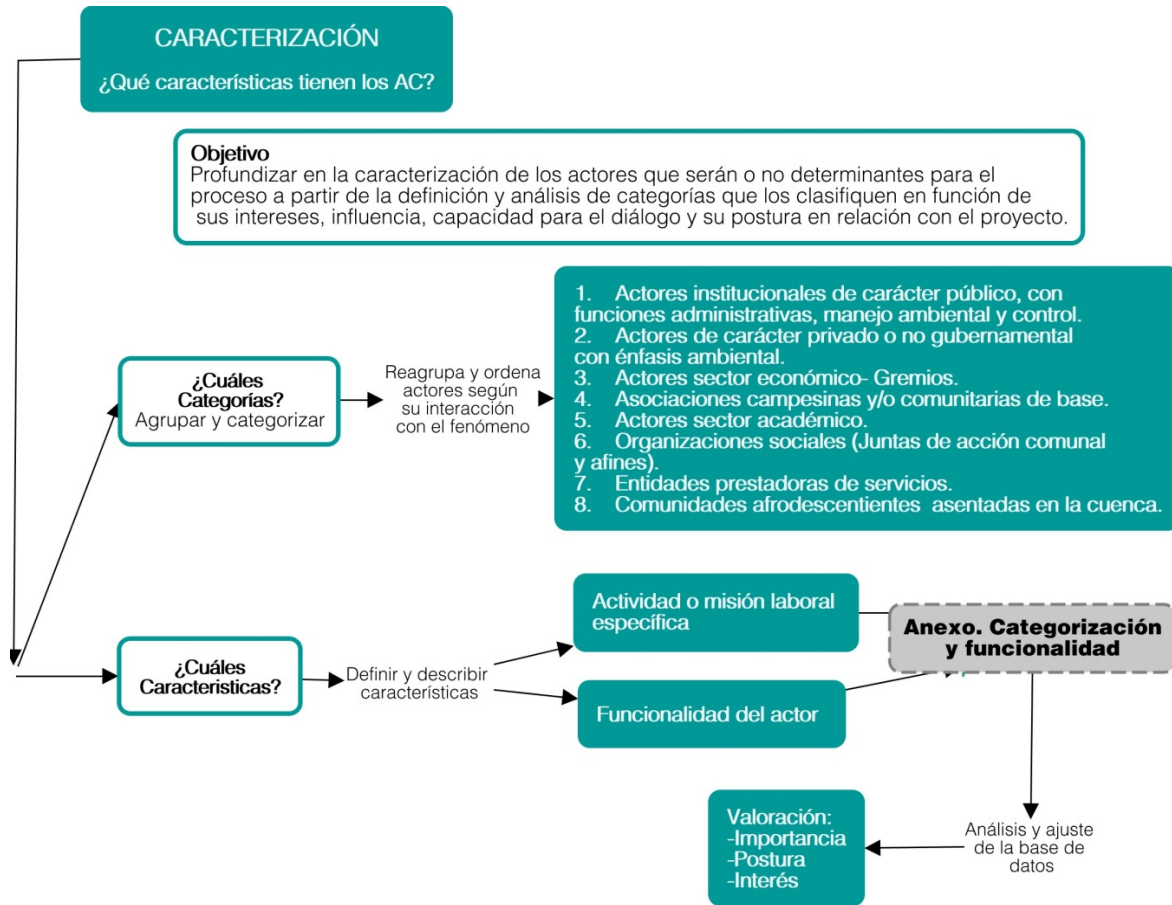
CARACTERIZACIÓN

¿Qué características tienen los AC?

Objetivo
Profundizar en la caracterización de los actores que serán o no determinantes para el proceso a partir de la definición y análisis de categorías que los clasifiquen en función de sus intereses, influencia, capacidad para el diálogo y su postura en relación con el proyecto.

¿Cuáles Categorías?
Agrupar y categorizar

Reagrupa y ordena actores según su interacción con el fenómeno

1. Actores institucionales de carácter público, con funciones administrativas, manejo ambiental y control.
2. Actores de carácter privado o no gubernamental con énfasis ambiental.
3. Actores sector económico- Gremios.
4. Asociaciones campesinas y/o comunitarias de base.
5. Actores sector académico.
6. Organizaciones sociales (Juntas de acción comunal y afines).
7. Entidades prestadoras de servicios.
8. Comunidades afrodescentientes asentadas en la cuenca.

¿Cuáles Caracteristicas?

Definir y describir características

Actividad o misión laboral específica

Funcionalidad del actor

Anexo. Categorización y funcionalidad

Análisis y ajuste de la base de datos

Valoración:
-Importancia
-Postura
-Interés